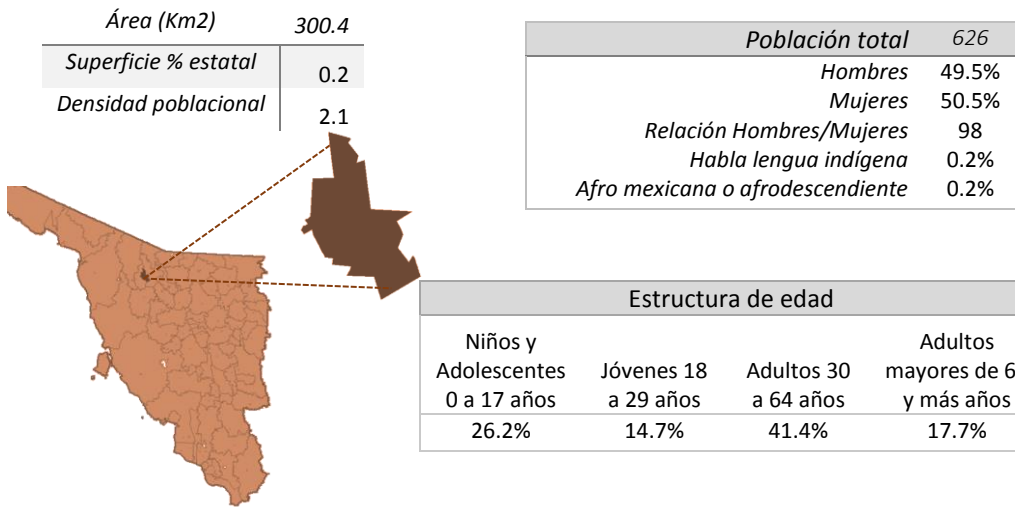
| *Área (Km2)* | *300.4* |
|---|---|
| *Superficie % estatal* | 0.2 |
| *Densidad poblacional* | 2.1 |

| *Población total* | *626* |
|---|---|
| *Hombres* | 49.5% |
| *Mujeres* | 50.5% |
| *Relación Hombres/Mujeres* | 98 |
| *Habla lengua indígena* | 0.2% |
| *Afro mexicana o afrodescendiente* | 0.2% |

Estructura de edad

| Niños y Adolescentes 0 a 17 años | Jóvenes 18 a 29 años | Adultos 30 a 64 años | Adultos mayores de 6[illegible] y más años |
|---|---|---|---|
| 26.2% | 14.7% | 41.4% | 17.7% |